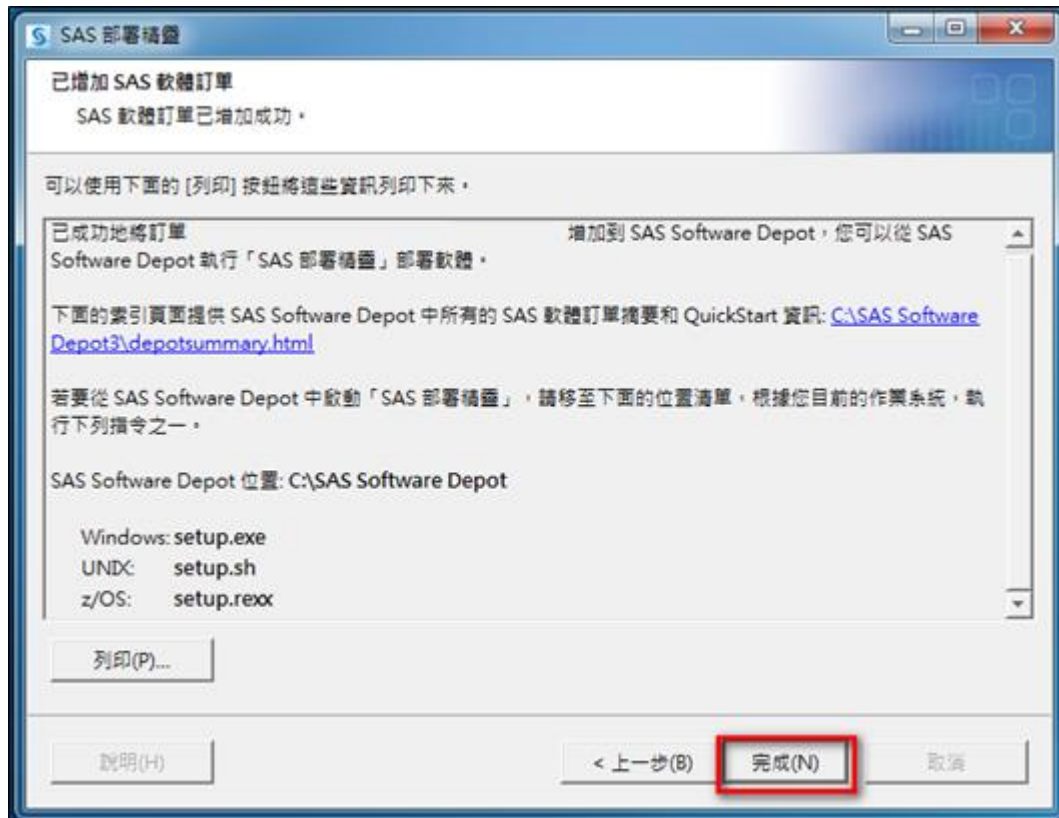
SAS 部署精靈

已增加 SAS 軟體訂單
SAS 軟體訂單已增加成功。

可以使用下面的 [列印] 按鈕將這些資訊列印下來。

已成功地將訂單 增加到 SAS Software Depot，您可以從 SAS Software Depot 執行「SAS 部署精靈」部署軟體。

下面的索引頁面提供 SAS Software Depot 中所有的 SAS 軟體訂單摘要和 QuickStart 資訊: C:\SAS Software Depot3\depotsummary.html

若要從 SAS Software Depot 中啟動「SAS 部署精靈」，請移至下面的位置清單，根據您目前的作業系統，執行下列指令之一。

SAS Software Depot 位置: C:\SAS Software Depot

Windows: setup.exe
UNIX: setup.sh
z/OS: setup.rexx

列印(P)...

說明(H)

< 上一步(B)

完成(N)

取消